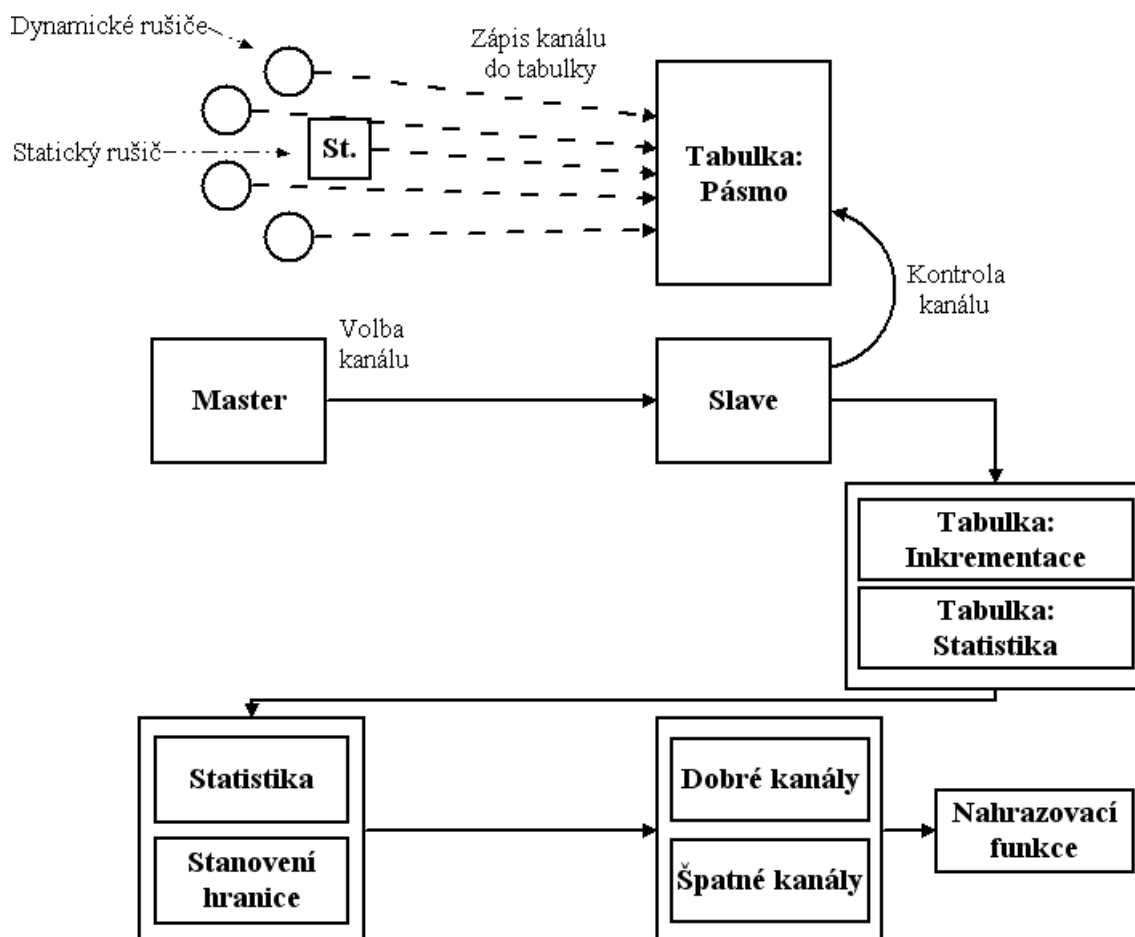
Dynamické rušiče

Zápis kanálu do tabulky

Statický rušič

St.

Tabulka: Pásmo

Kontrola kanálu

Volba kanálu

Master

Slave

Tabulka: Inkrementace

Tabulka: Statistika

Statistika

Stanovení hranice

Dobré kanály

Špatné kanály

Nahrazovací funkce